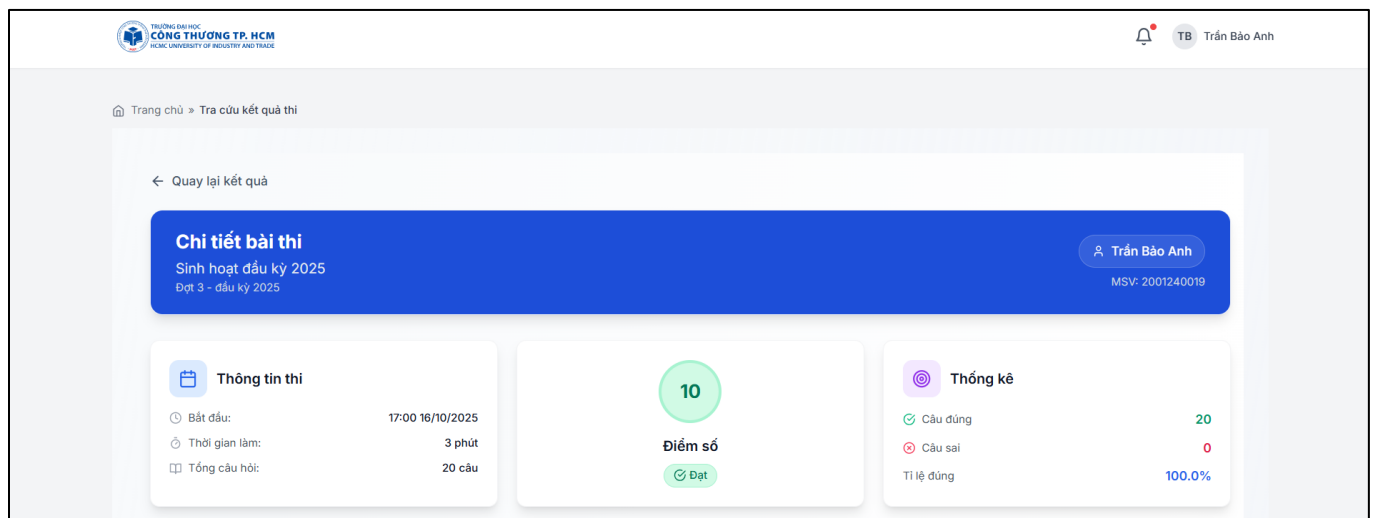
TRƯỜNG ĐẠI HỌC
CÔNG THƯƠNG TP. HCM
HCMC UNIVERSITY OF INDUSTRY AND TRADE

TB Trần Bảo Anh

Trang chủ » Tra cứu kết quả thi

Quay lại kết quả

Chi tiết bài thi
Sinh hoạt đầu kỳ 2025
Đợt 3 - đầu kỳ 2025

Trần Bảo Anh
MSV: 2001240019

Thông tin thi
Bắt đầu: 17:00 16/10/2025
Thời gian làm: 3 phút
Tổng câu hỏi: 20 câu

10
Điểm số
Đạt

Thống kê
Câu đúng 20
Câu sai 0
Tỉ lệ đúng 100.0%